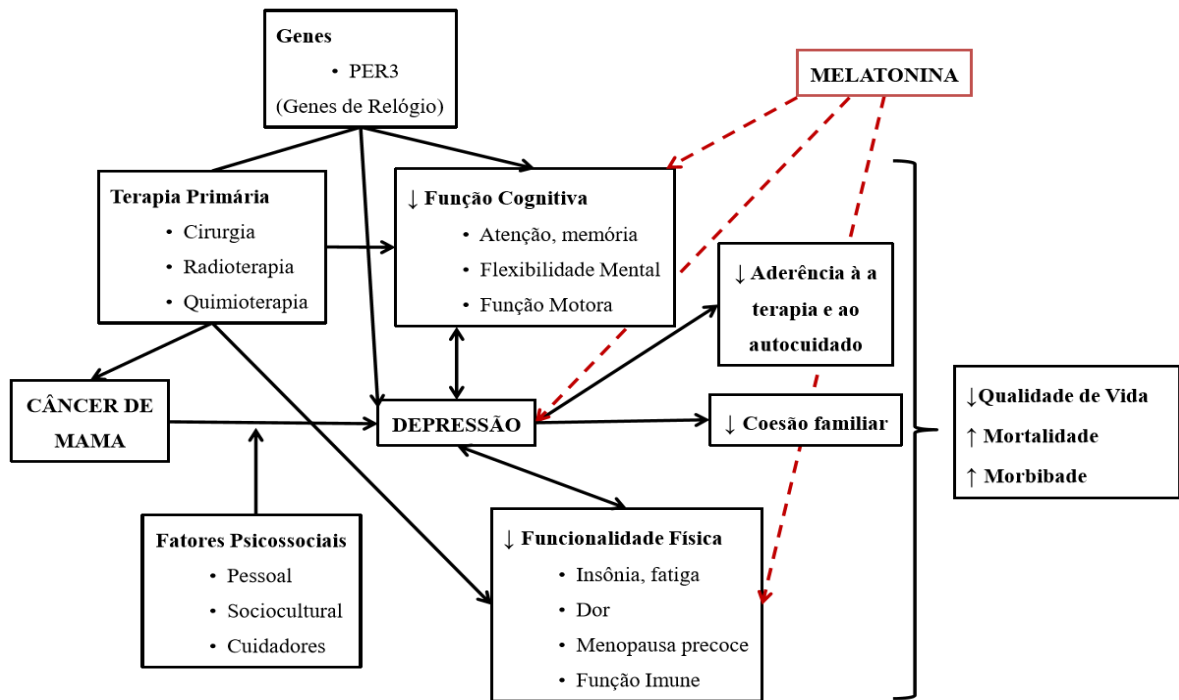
Genes
• PER3
(Genes de Relógio)

MELATONINA

Terapia Primária
• Cirurgia
• Radioterapia
• Quimioterapia

↓ Função Cognitiva
• Atenção, memória
• Flexibilidade Mental
• Função Motora

↓ Aderência à a terapia e ao autocuidado

CÂNCER DE MAMA

DEPRESSÃO

↓ Coesão familiar

↓Qualidade de Vida
↑ Mortalidade
↑ Morbibade

Fatores Psicossociais
• Pessoal
• Sociocultural
• Cuidadores

↓ Funcionalidade Física
• Insônia, fatiga
• Dor
• Menopausa precoce
• Função Imune